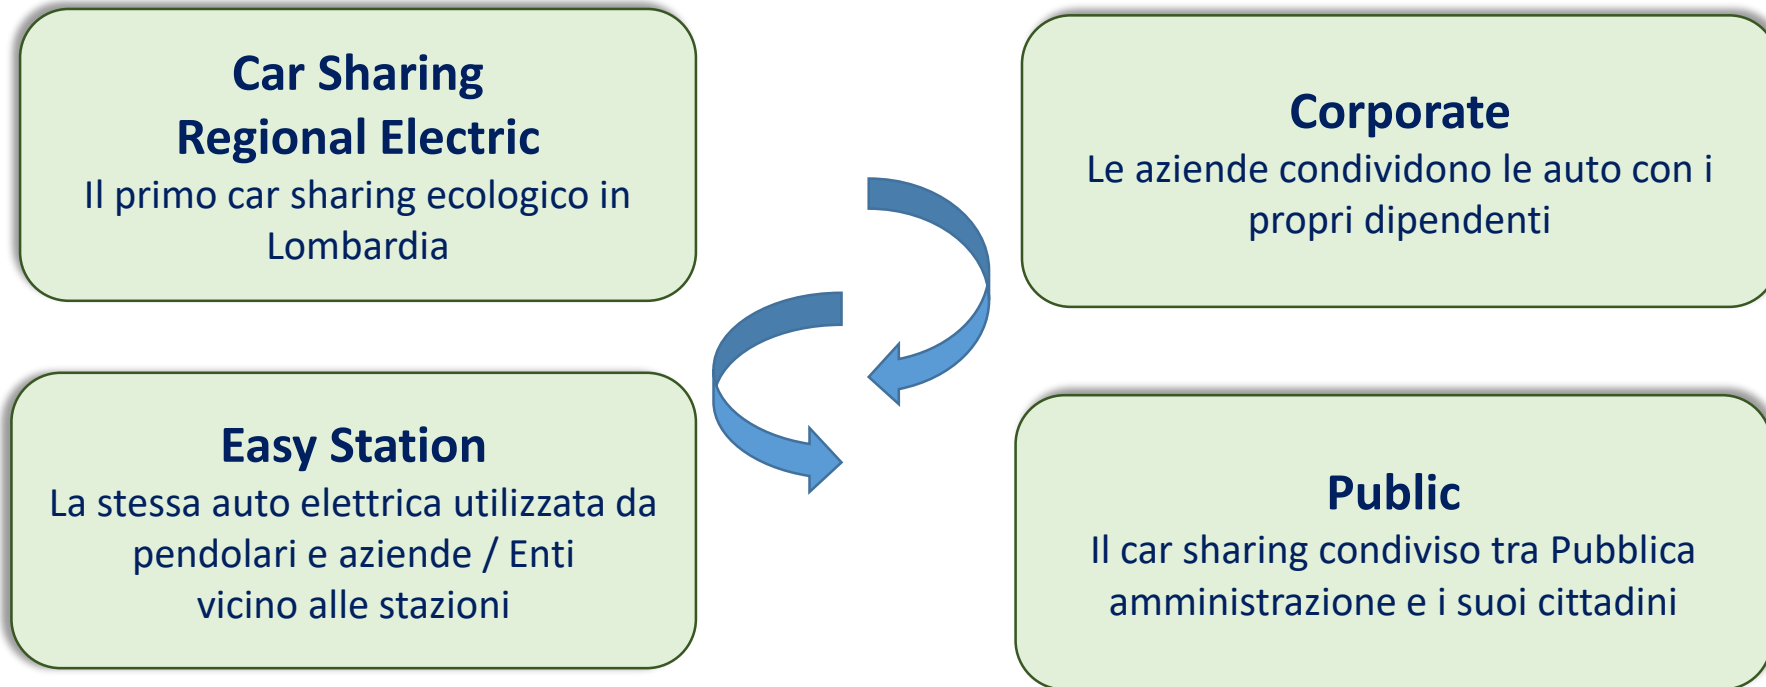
Car Sharing
Regional Electric
Il primo car sharing ecologico in Lombardia

Corporate
Le aziende condividono le auto con i propri dipendenti

Easy Station
La stessa auto elettrica utilizzata da pendolari e aziende / Enti vicino alle stazioni

Public
Il car sharing condiviso tra Pubblica amministrazione e i suoi cittadini